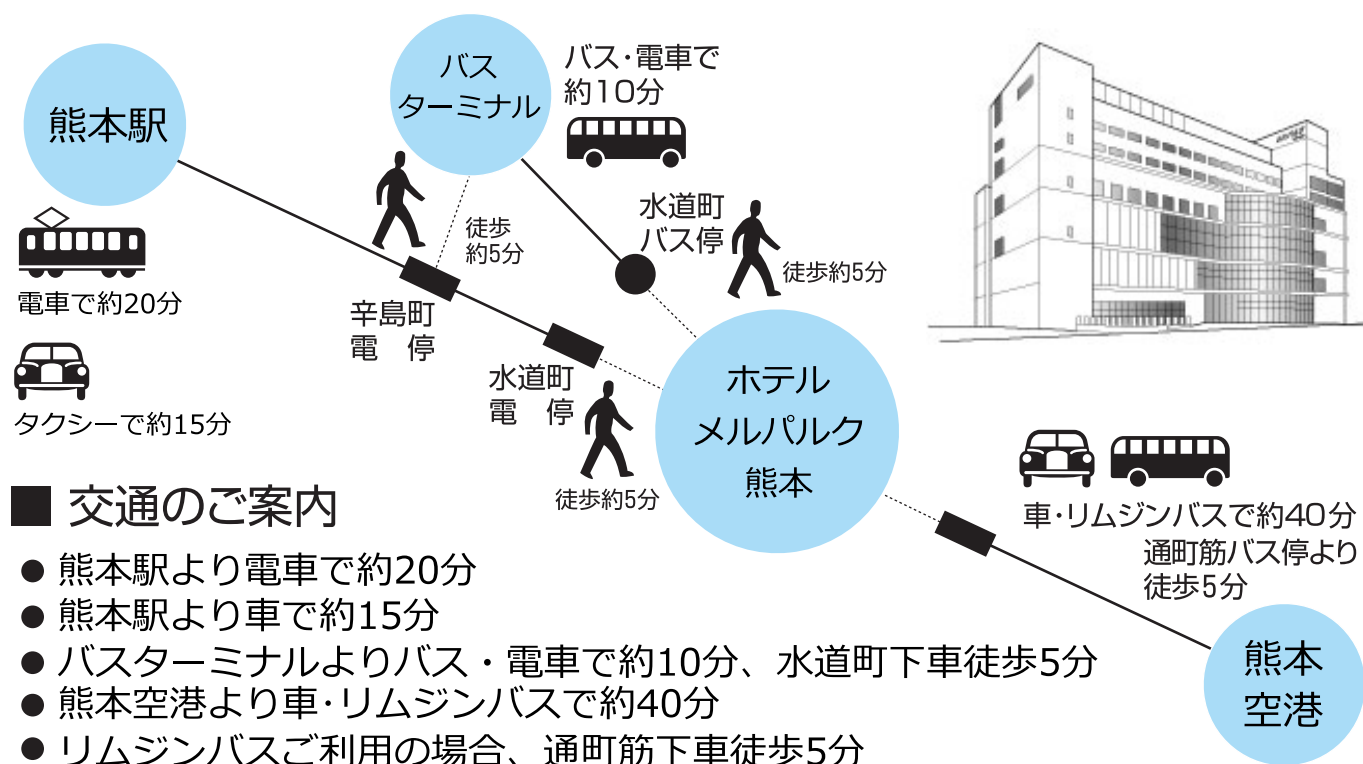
熊本駅

電車で約20分

タクシーで約15分

バスターミナル

バス・電車で約10分

徒歩約5分

辛島町
電　停

水道町
バス停

徒歩約5分

水道町
電　停

徒歩約5分

ホテル
メルパルク
熊本

車・リムジンバスで約40分
通町筋バス停より
徒歩5分

熊本
空港

■ 交通のご案内

● 熊本駅より電車で約20分
● 熊本駅より車で約15分
● バスターミナルよりバス・電車で約10分、水道町下車徒歩5分
● 熊本空港より車・リムジンバスで約40分
● リムジンバスご利用の場合、通町筋下車徒歩5分